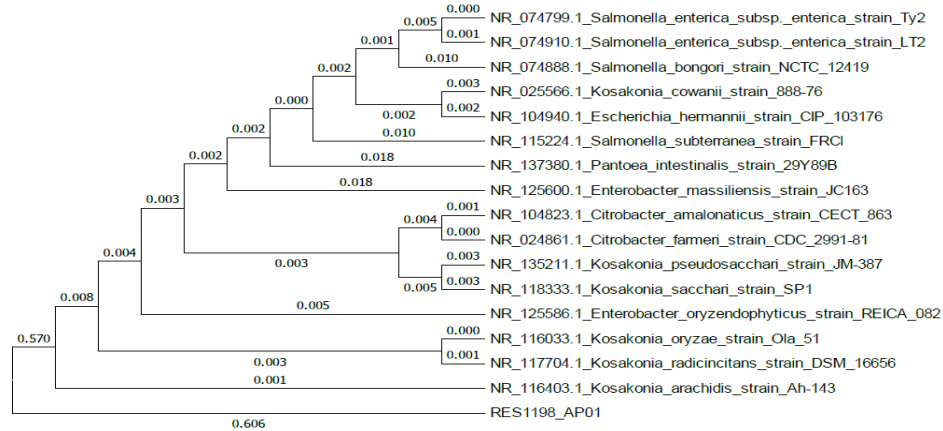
0.000
0.005
NR_074799.1_Salmonella_enterica_subsp._enterica_strain_Ty2
0.001
0.001
NR_074910.1_Salmonella_enterica_subsp._enterica_strain_LT2
0.002
0.010
NR_074888.1_Salmonella_bongori_strain_NCTC_12419
0.003
0.000
NR_025566.1_Kosakonia_cowanii_strain_888-76
0.002
0.002
NR_104940.1_Escherichia_hermannii_strain_CIP_103176
0.002
0.010
NR_115224.1_Salmonella_subterranea_strain_FRCl
0.002
0.018
NR_137380.1_Pantoea_intestinalis_strain_29Y89B
0.018
NR_125600.1_Enterobacter_massiliensis_strain_JC163
0.003
0.001
0.004
NR_104823.1_Citrobacter_amalonaticus_strain_CECT_863
0.000
NR_024861.1_Citrobacter_farmeri_strain_CDC_2991-81
0.004
0.003
0.003
NR_135211.1_Kosakonia_pseudosacchari_strain_JM-387
0.005
0.003
NR_118333.1_Kosakonia_sacchari_strain_SP1
0.008
0.005
NR_125586.1_Enterobacter_oryzendophyticus_strain_REICA_082
0.000
0.570
NR_116033.1_Kosakonia_oryzae_strain_Ola_51
0.001
0.003
NR_117704.1_Kosakonia_radicincitans_strain_DSM_16656
0.001
NR_116403.1_Kosakonia_arachidis_strain_Ah-143
RES1198_AP01
0.606